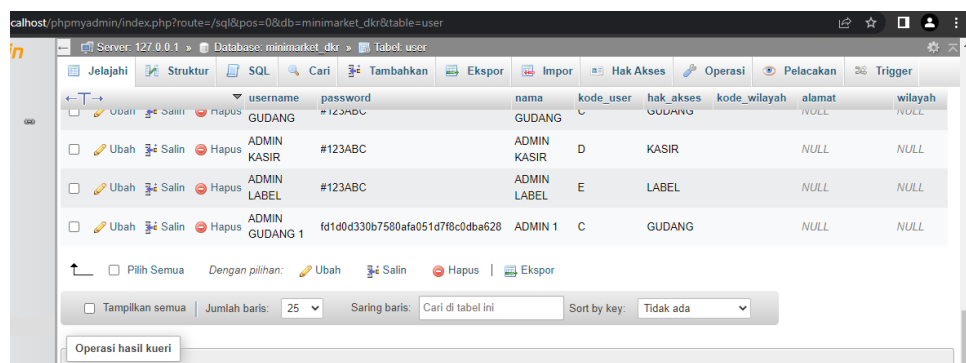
calhost/phpmyadmin/index.php?route=/sql&pos=0&db=minimarket_dkr&table=user

Server: 127.0.0.1 » Database: minimarket_dkr » Tabel: user

Jelajahi Struktur SQL Cari Tambahkan Ekspor Impor Hak Akses Operasi Pelacakan Trigger

| | username | password | nama | kode_user | hak_akses | kode_wilayah | alamat | wilayah |
|---|---|---|---|---|---|---|---|---|
| Ubah Salin Hapus | GUDANG | #123ABC | GUDANG | C | GUDANG | | NULL | NULL |
| Ubah Salin Hapus | ADMIN KASIR | #123ABC | ADMIN KASIR | D | KASIR | | NULL | NULL |
| Ubah Salin Hapus | ADMIN LABEL | #123ABC | ADMIN LABEL | E | LABEL | | NULL | NULL |
| Ubah Salin Hapus | ADMIN GUDANG 1 | fd1d0d330b7580afa051d7f8c0dba628 | ADMIN 1 | C | GUDANG | | NULL | NULL |

Pilih Semua Dengan pilihan: Ubah Salin Hapus | Ekspor

Tampilkan semua | Jumlah baris: 25 Saring baris: Cari di tabel ini Sort by key: Tidak ada

Operasi hasil kueri